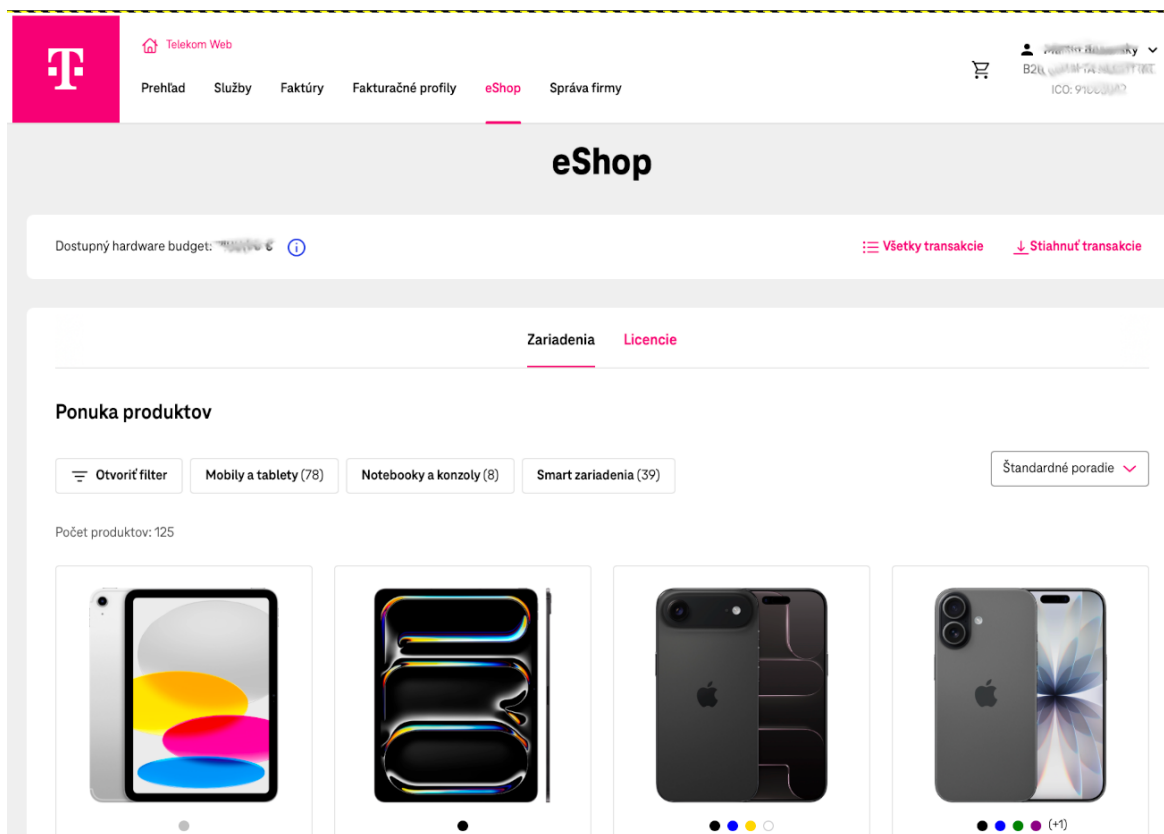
Telekom Web

Prehľad Služby Faktúry Fakturačné profily eShop Správa firmy

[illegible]
B2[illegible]
ICO: 91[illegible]

eShop

Dostupný hardware budget: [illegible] €

Všetky transakcie
Stiahnuť transakcie

Zariadenia Licencie

Ponuka produktov

Otvoriť filter
Mobily a tablety (78)
Notebooky a konzoly (8)
Smart zariadenia (39)
Štandardné poradie

Počet produktov: 125

(+1)